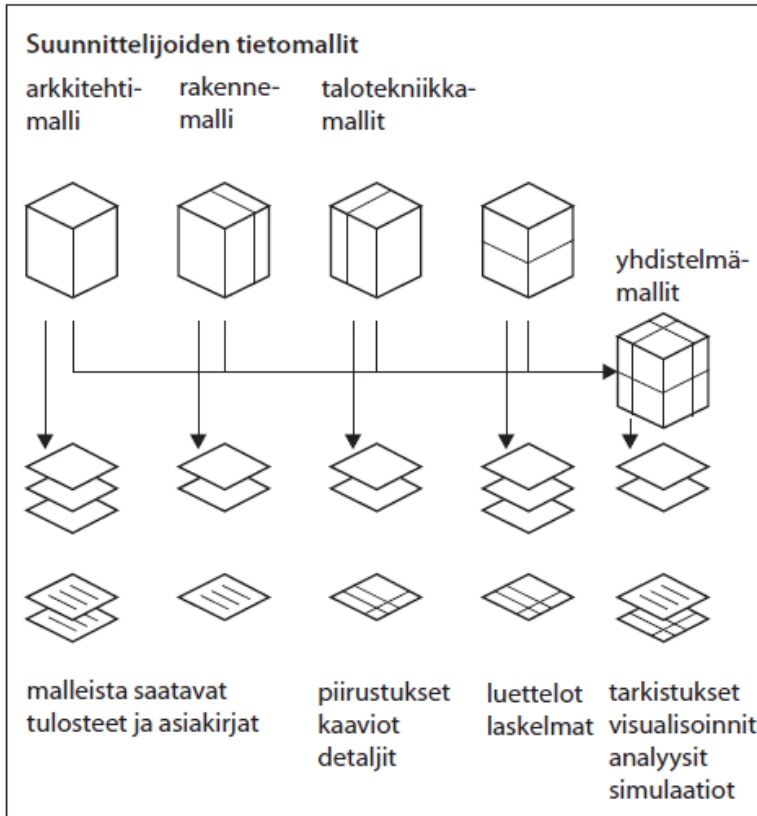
Suunnittelijoiden tietomallit

arkkitehtimalli

rakennemalli

talotekniikkamallit

yhdistelmämallit

malleista saatavat tulosteet ja asiakirjat

piirustukset
kaaviot
detaljit

luettelot
laskelmat

tarkistukset
visualisoinnit
analyysit
simulaatiot